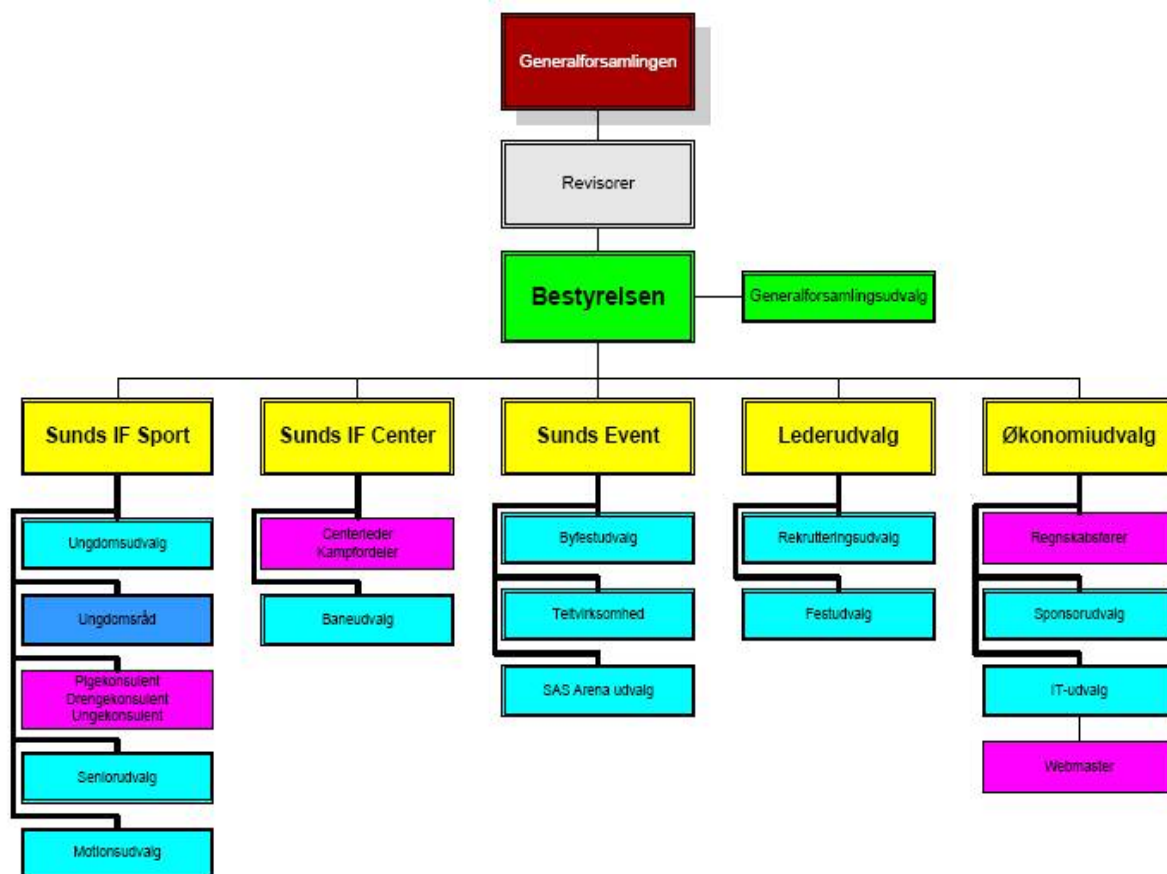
Generalforsamlingen

Revisorer

Bestyrelsen

Generalforsamlingsudvalg

Sunds IF Sport

Ungdomsudvalg

Ungdomsråd

Pigekonsulent
Drengekonsulent
Ungekonsulent

Seniorudvalg

Motionsudvalg

Sunds IF Center

Centerleder
Kampfordeler

Baneudvalg

Sunds Event

Byfestudvalg

Teltvirksomhed

SAS Arena udvalg

Lederudvalg

Rekrutteringsudvalg

Festudvalg

Økonomiudvalg

Regnskabsfører

Sponsorudvalg

IT-udvalg

Webmaster